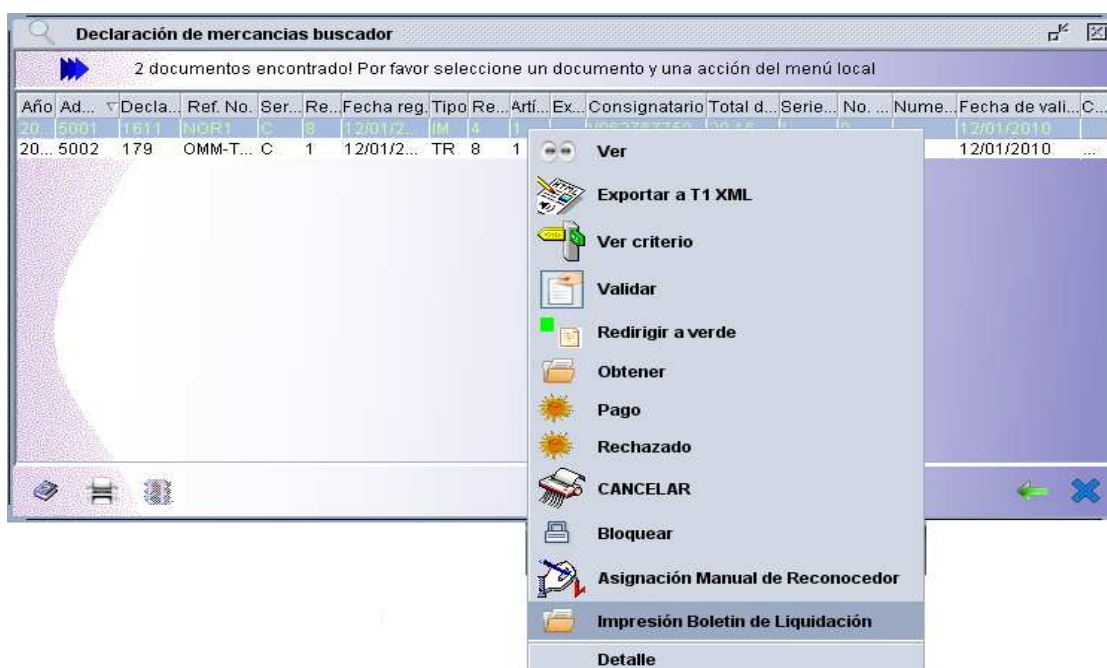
Declaración de mercancias buscador

2 documentos encontrado! Por favor seleccione un documento y una acción del menú local

| Año | Ad... | Decla... | Ref. No. | Ser... | Re... | Fecha reg. | Tipo | Re... | Artí... | Ex... | Consignatario | Total d... | Serie... | No. ... | Nume... | Fecha de vali... | C... |
|---|---|---|---|---|---|---|---|---|---|---|---|---|---|---|---|---|---|
| 20... | 5001 | 1611 | NOR1 | C | 8 | 12/01/2... | IM | 4 | 1 | | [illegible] | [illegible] | | 0 | | 12/01/2010 | |
| 20... | 5002 | 179 | OMM-T... | C | 1 | 12/01/2... | TR | 8 | 1 | | | | | | | 12/01/2010 | ... |

Ver
Exportar a T1 XML
Ver critério
Validar
Redirigir a verde
Obtener
Pago
Rechazado
CANCELAR
Bloquear
Asignación Manual de Reconocedor
Impresión Boletin de Liquidación
Detalle